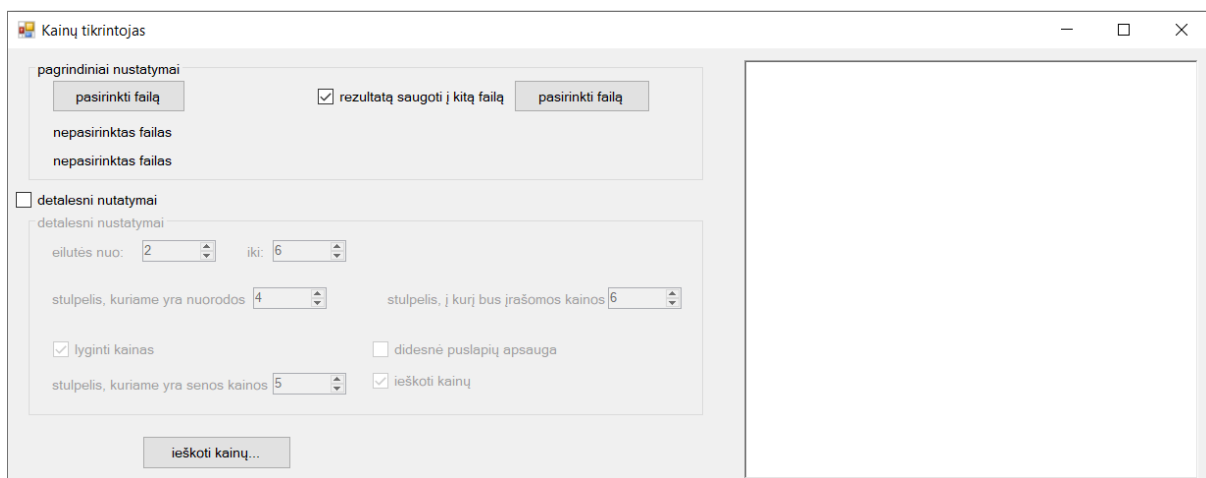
Kainų tikrintojas

pagrindiniai nustatymai

pasirinkti failą

rezultatą saugoti į kitą failą

pasirinkti failą

nepasirinktas failas

nepasirinktas failas

detalesni nutatymai

detalesni nustatymai

eilutės nuo: 2 iki: 6

stulpelis, kuriame yra nuorodos 4

stulpelis, į kurį bus įrašomos kainos 6

lyginti kainas

didesnė puslapių apsauga

stulpelis, kuriame yra senos kainos 5

ieškoti kainų

ieškoti kainų...